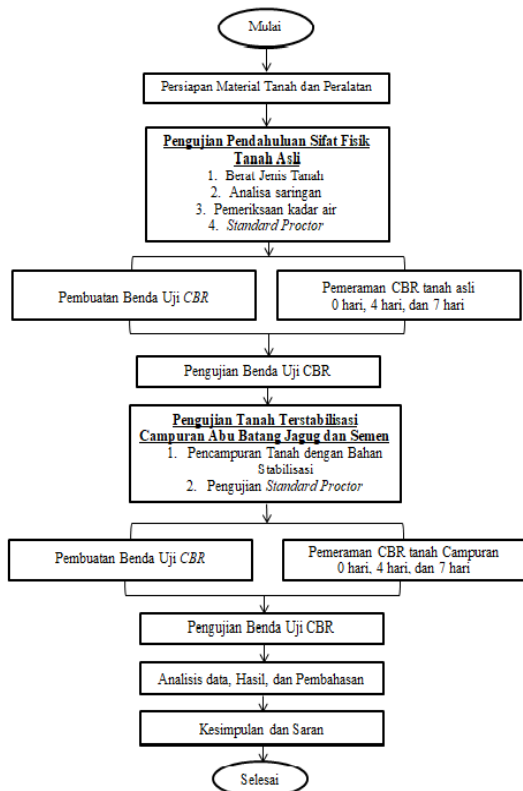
Mulai

Persiapan Material Tanah dan Peralatan

Pengujian Pendahuluan Sifat Fisik Tanah Asli

1. Berat Jenis Tanah
2. Analisa saringan
3. Pemeriksaan kadar air
4. *Standard Proctor*

Pembuatan Benda Uji *CBR*

Pemeraman CBR tanah asli 0 hari, 4 hari, dan 7 hari

Pengujian Benda Uji CBR

Pengujian Tanah Terstabilisasi Campuran Abu Batang Jagug dan Semen

1. Pencampuran Tanah dengan Bahan Stabilisasi
2. Pengujian *Standard Proctor*

Pembuatan Benda Uji *CBR*

Pemeraman CBR tanah Campuran 0 hari, 4 hari, dan 7 hari

Pengujian Benda Uji CBR

Analisis data, Hasil, dan Pembahasan

Kesimpulan dan Saran

Selesai